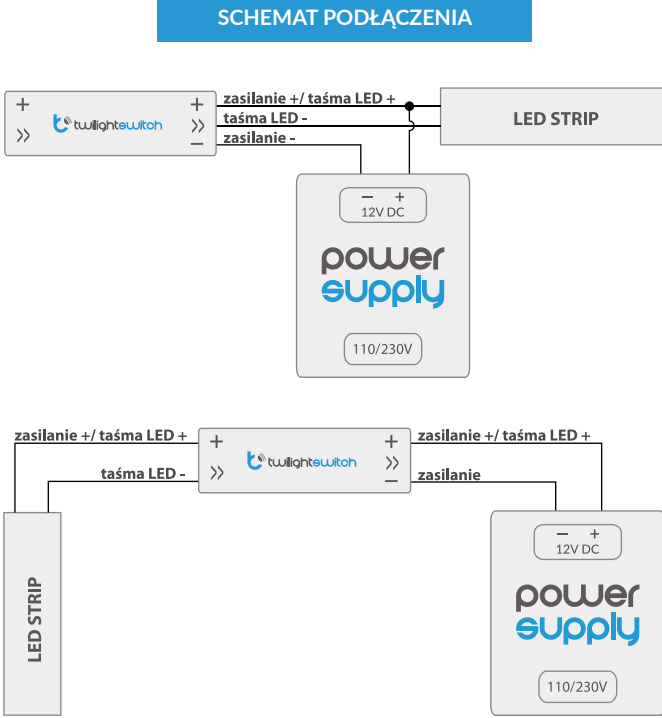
SCHEMAT PODŁĄCZENIA

+
»
twilightswitch
+
»
−

zasilanie +/ taśma LED +
taśma LED -
zasilanie -

LED STRIP

−  +
12V DC
power
supply
110/230V

zasilanie +/ taśma LED +
taśma LED -
+
»
twilightswitch
+
»
−
zasilanie +/ taśma LED +
zasilanie

LED STRIP

−  +
12V DC
power
supply
110/230V